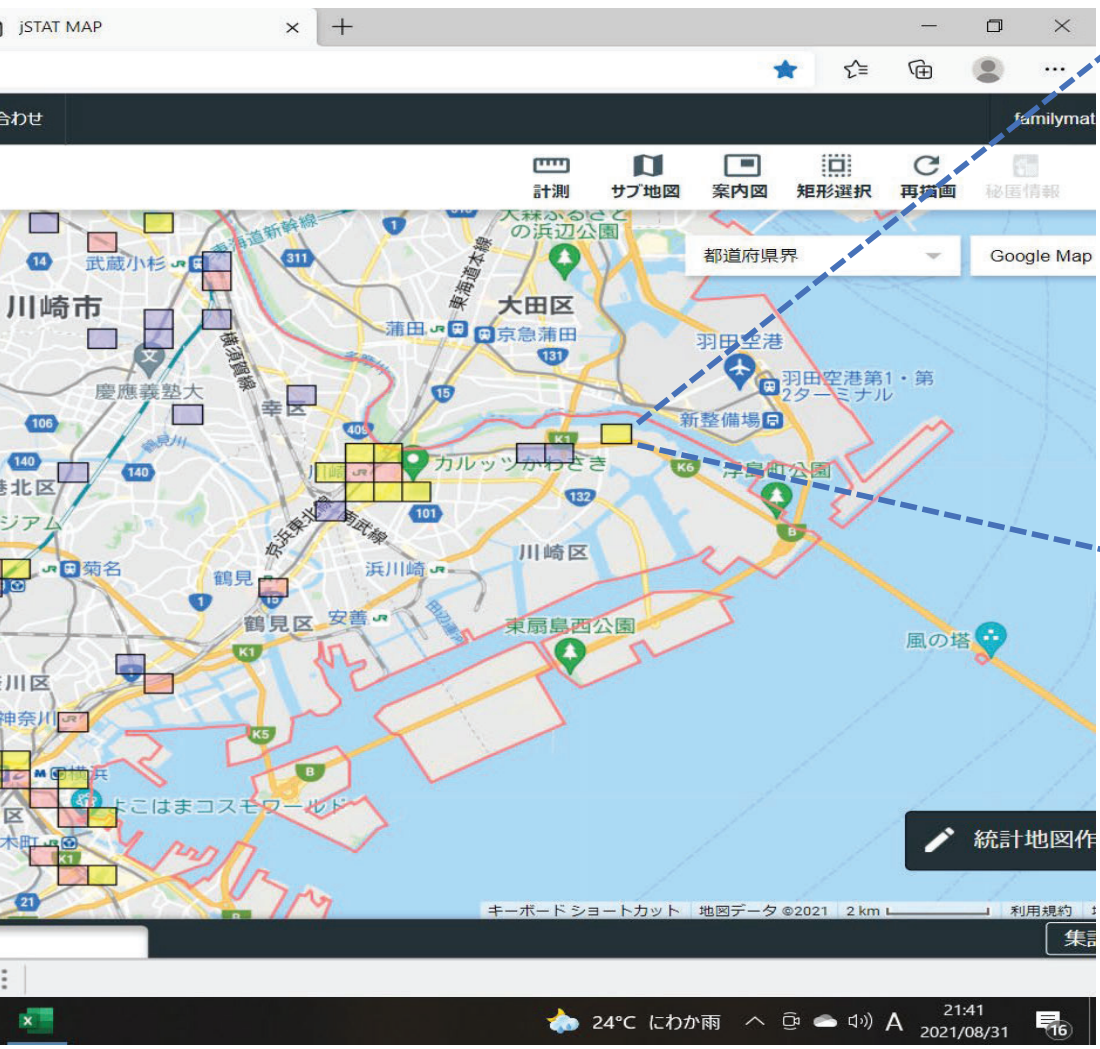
jSTAT MAP
合わせ
familymat
計測 サブ地図 案内図 矩形選択 再描画 秘匿情報
都道府県界
Google Map
大森ふるさとの浜辺公園
東海道新幹線
東海道本線
311
1
14
武蔵小杉
川崎市
大田区
蒲田
京急蒲田
横須賀線
131
羽田空港
慶應義塾大
幸区
15
羽田空港第1・第2ターミナル
新整備場
106
K1
140
140
川崎
カルッツかわさき
浮島町公園
K6
港北区
京浜東北線
南武線
132
409
101
ジアム
B
菊名
浜川崎
川崎区
鶴見
1
鶴見区
安善
東扇島西公園
風の塔
K1
川区
神奈川
K5
横浜
B
よこはまコスモワールド
区
木町
K1
21
統計地図作
キーボード ショートカット 地図データ ©2021 2 km 利用規約
集計
24°C にわか雨
A
21:41
2021/08/31
16